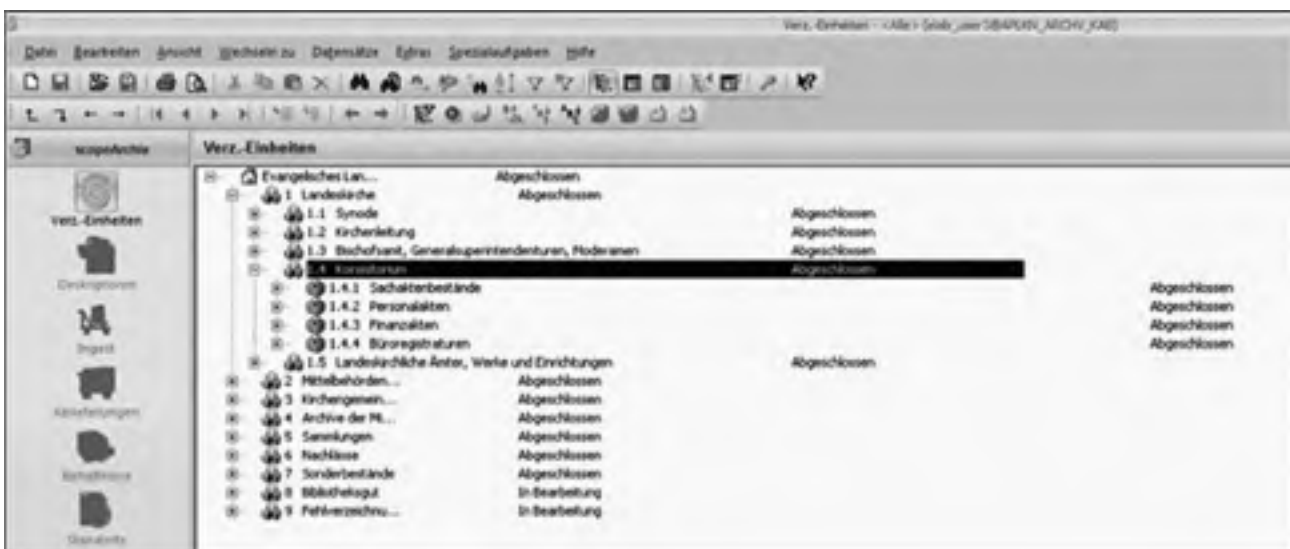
Verz.-Einheiten - <Alle> [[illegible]]

Datei Bearbeiten Ansicht Wechseln zu Datensätze Extras Spezialaufgaben Hilfe

scopeArchiv

Verz.-Einheiten

Verz.-Einheiten

Deskriptoren

Ingest

Ablieferungen

Behältnisse

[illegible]

| | | |
|---|---|---|
| Evangelisches Lan... | Abgeschlossen | |
| 1 Landeskirche | Abgeschlossen | |
| 1.1 Synode | Abgeschlossen | |
| 1.2 Kirchenleitung | Abgeschlossen | |
| 1.3 Bischofsamt, Generalsuperintendenturen, Moderamen | Abgeschlossen | |
| 1.4 Konsistorium | Abgeschlossen | |
| 1.4.1 Sachaktenbestände | | Abgeschlossen |
| 1.4.2 Personalakten | | Abgeschlossen |
| 1.4.3 Finanzakten | | Abgeschlossen |
| 1.4.4 Büroregistraturen | | Abgeschlossen |
| 1.5 Landeskirchliche Ämter, Werke und Einrichtungen | Abgeschlossen | |
| 2 Mittelbehörden... | Abgeschlossen | |
| 3 Kirchengemein... | Abgeschlossen | |
| 4 Archive der Mi... | Abgeschlossen | |
| 5 Sammlungen | Abgeschlossen | |
| 6 Nachlässe | Abgeschlossen | |
| 7 Sonderbestände | Abgeschlossen | |
| 8 Bibliotheksgut | In Bearbeitung | |
| 9 Fehlverzeichnu... | In Bearbeitung | |